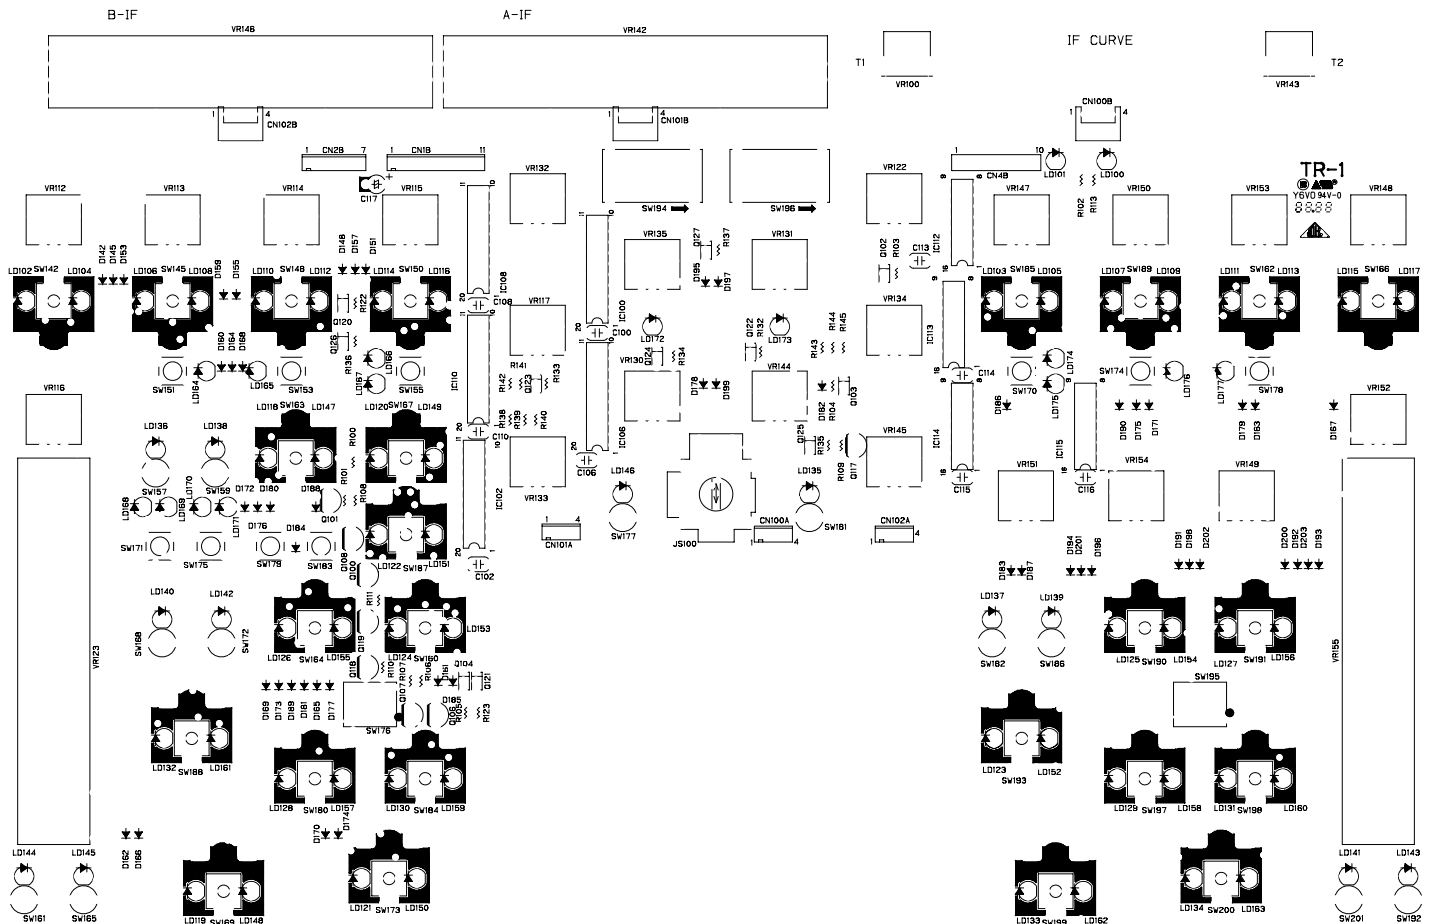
B-IF
A-IF
IF CURVE
VR146
VR142
T1
VR100
VR143
T2
CN102B
CN101B
CN100B
CN2B
CN1B
CN4B
LD101
LD100
TR-1
Y6VD 94V-0
VR112
VR113
VR114
VR115
VR132
VR122
VR147
VR150
VR153
VR148
C117
IC108
IC100
IC112
IC113
SW194
SW196
VR135
VR131
R102
R113
LD102 SW142 LD104
LD106 SW145 LD108
LD110 SW148 LD112
LD114 SW150 LD116
LD103 SW185 LD105
LD107 SW189 LD109
LD111 SW162 LD113
LD115 SW166 LD117
D142 D145 D153
D159 D155
D148 D157 D151
Q120
R122
Q126
R136
R137
LD166
LD167
SW155
SW151
SW153
LD164
LD165
D160 D164 D168
VR117
VR134
C108
C100
LD172
LD173
Q122 R132
R144 R145
R143
R141
R142
Q123
R133
VR130
Q124 R134
VR144
C113
Q102 R103
LD174
LD175
SW170
SW174
LD176
SW178
LD177
D178 D199
D182 R104
Q103
R138 R139 R140
D186
D190 D175 D171
D179 D163
D167
VR116
VR152
LD136
LD138
LD118 SW163 LD147
LD120 SW167 LD149
R100
IC110
C110
IC106
VR145
C114
IC114
IC115
VR133
Q125 R135
R109 Q117
C115
VR151
C116
VR154
VR149
LD146
LD135
SW181
SW177
JS100
CN100A
CN102A
CN101A
IC102
C106
C102
R101
R108
D180
D188
Q101
D172
LD171
SW157
SW159
D158
D169
LD170
D176
D184
SW171
SW175
SW179
SW183
Q100
LD122
SW187
LD151
D194 D201 D196
D191 D198 D202
D200 D192 D203 D193
D183 D187
LD140
LD142
SW168
SW172
LD137
LD139
SW182
SW186
LD125 SW190 LD154
LD127 SW191 LD156
VR123
VR155
LD126 SW164 LD155
LD124 SW160 LD153
R111
Q119
Q118
R110
R107
Q107
R106
R105
Q104
Q121
Q106
Q105
R123
D185
D161
D169 D173 D189 D181 D165 D177
SW176
SW195
LD132 SW188 LD161
LD123 SW193 LD152
LD128 SW180 LD157
LD130 SW184 LD159
LD129 SW197 LD158
LD131 SW198 LD160
D170 D174
D162 D166
LD144
LD145
LD141
LD143
SW161
SW165
SW201
SW192
LD119 SW169 LD148
LD121 SW173 LD150
LD133 SW199 LD162
LD134 SW200 LD163